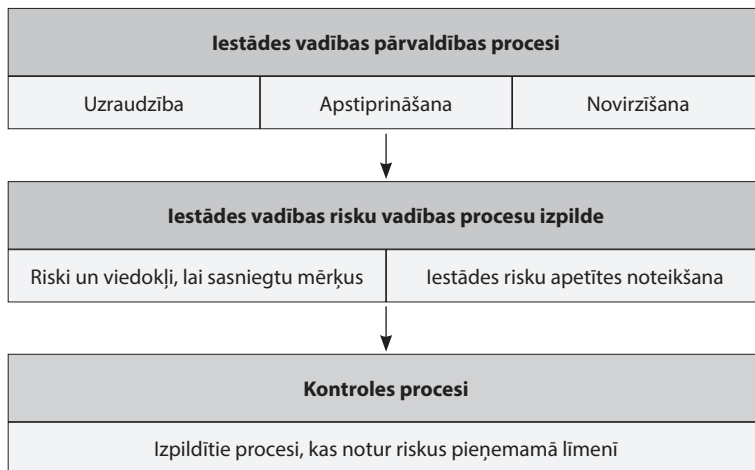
Iestādes vadības pārvaldības procesi

Uzraudzība | Apstiprināšana | Novirzīšana

Iestādes vadības risku vadības procesu izpilde

Riski un viedokļi, lai sasniegtu mērķus | Iestādes risku apetītes noteikšana

Kontroles procesi

Izpildītie procesi, kas notur riskus pieņemamā līmenī